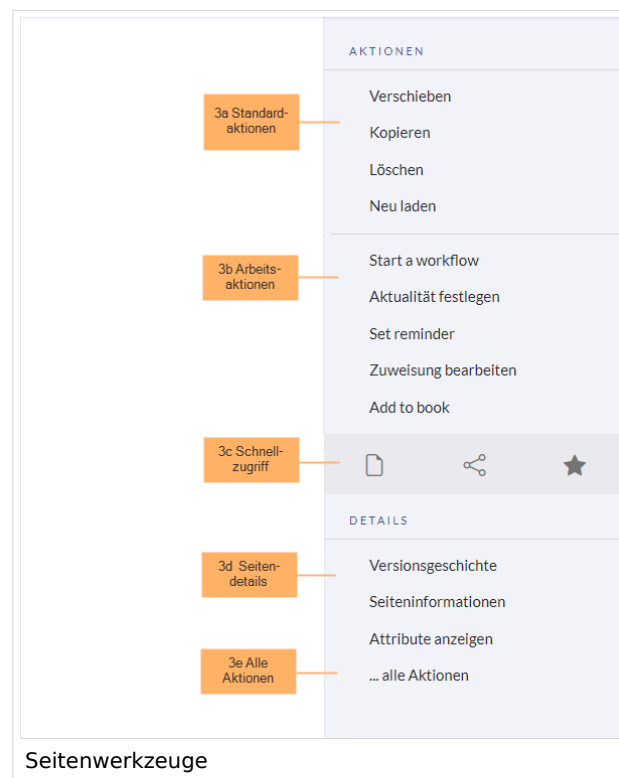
AKTIONEN

3a Standardaktionen

Verschieben
Kopieren
Löschen
Neu laden

3b Arbeitsaktionen

Start a workflow
Aktualität festlegen
Set reminder
Zuweisung bearbeiten
Add to book

3c Schnellzugriff

DETAILS

3d Seitendetails

Versionsgeschichte
Seiteninformationen
Attribute anzeigen

3e Alle Aktionen

... alle Aktionen

Seitenwerkzeuge